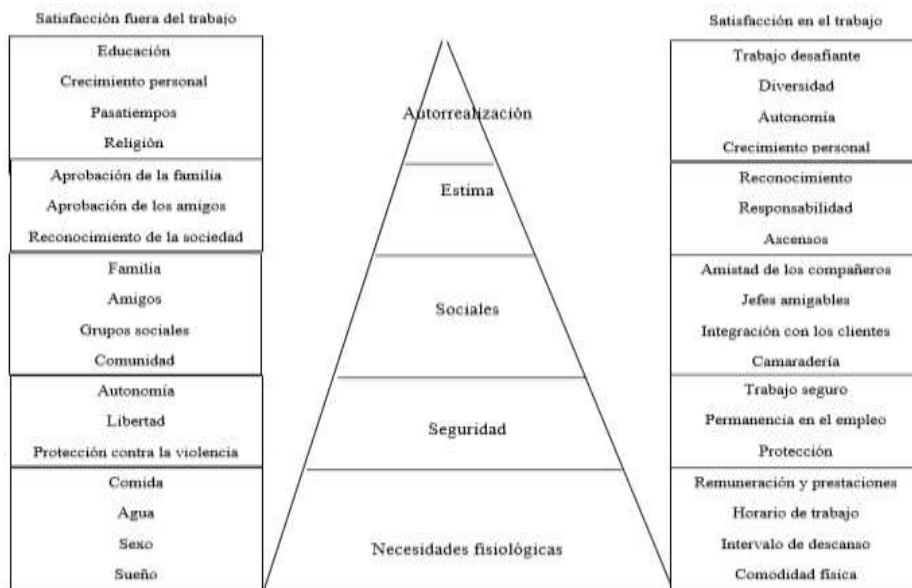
Satisfacción fuera del trabajo

Educación
Crecimiento personal
Pasatiempos
Religión

Aprobación de la familia
Aprobación de los amigos
Reconocimiento de la sociedad

Familia
Amigos
Grupos sociales
Comunidad

Autonomía
Libertad
Protección contra la violencia

Comida
Agua
Sexo
Sueño

Autorrealización

Estima

Sociales

Seguridad

Necesidades fisiológicas

Satisfacción en el trabajo

Trabajo desafiante
Diversidad
Autonomía
Crecimiento personal

Reconocimiento
Responsabilidad
Ascensos

Amistad de los compañeros
Jefes amigables
Integración con los clientes
Camaradería

Trabajo seguro
Permanencia en el empleo
Protección

Remuneración y prestaciones
Horario de trabajo
Intervalo de descanso
Comodidad física